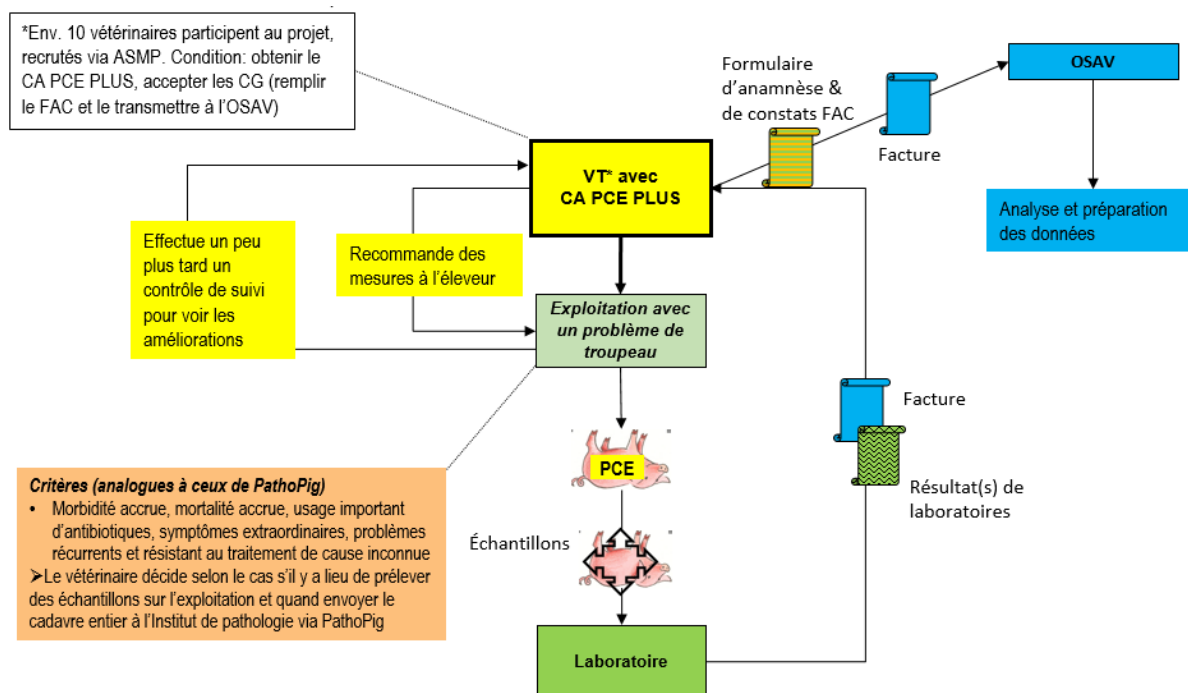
*Env. 10 vétérinaires participent au projet, recrutés via ASMP. Condition: obtenir le CA PCE PLUS, accepter les CG (remplir le FAC et le transmettre à l'OSAV)

Formulaire d'anamnèse & de constats FAC

OSAV

Facture

VT* avec CA PCE PLUS

Analyse et préparation des données

Effectue un peu plus tard un contrôle de suivi pour voir les améliorations

Recommande des mesures à l'éleveur

Exploitation avec un problème de troupeau

Facture

PCE

Résultat(s) de laboratoires

Critères (analogues à ceux de PathoPig)
• Morbidité accrue, mortalité accrue, usage important d'antibiotiques, symptômes extraordinaires, problèmes récurrents et résistant au traitement de cause inconnue
➢Le vétérinaire décide selon le cas s'il y a lieu de prélever des échantillons sur l'exploitation et quand envoyer le cadavre entier à l'Institut de pathologie via PathoPig

Échantillons

Laboratoire